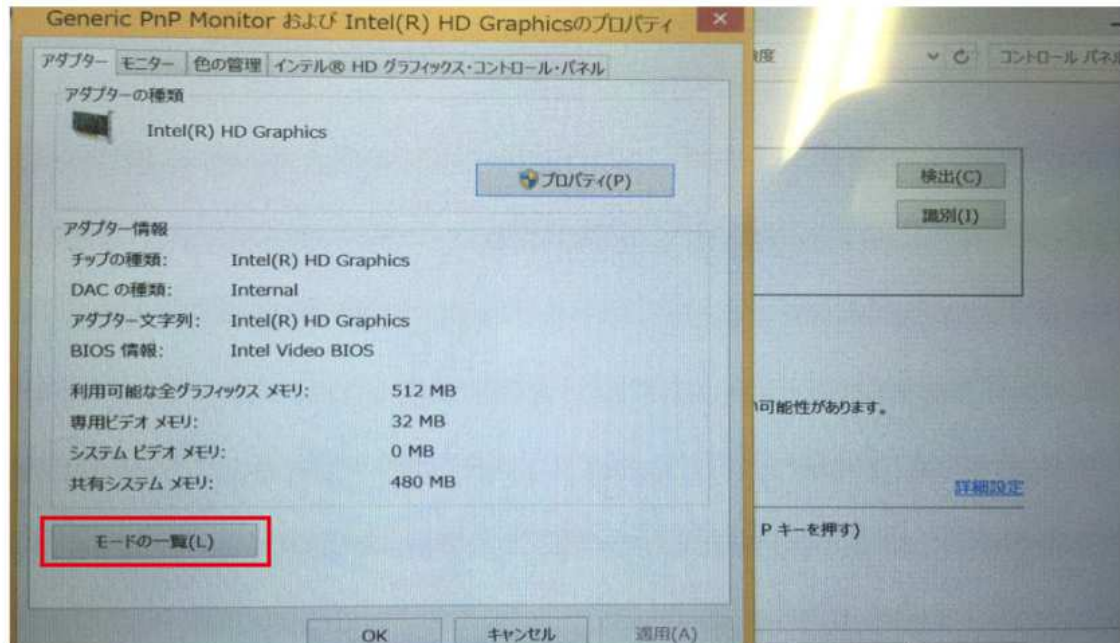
Generic PnP Monitor および Intel(R) HD Graphicsのプロパティ

アダプター モニター 色の管理 インテル® HD グラフィックス・コントロール・パネル

アダプターの種類

Intel(R) HD Graphics

プロパティ(P)

アダプター情報

| | |
|---|---|
| チップの種類: | Intel(R) HD Graphics |
| DAC の種類: | Internal |
| アダプター文字列: | Intel(R) HD Graphics |
| BIOS 情報: | Intel Video BIOS |

| | |
|---|---|
| 利用可能な全グラフィックス メモリ: | 512 MB |
| 専用ビデオ メモリ: | 32 MB |
| システム ビデオ メモリ: | 0 MB |
| 共有システム メモリ: | 480 MB |

モードの一覧(L)

OK キャンセル 適用(A)

度 コントロール パネル

検出(C)

識別(I)

可能性があります。

詳細設定

P キーを押す)